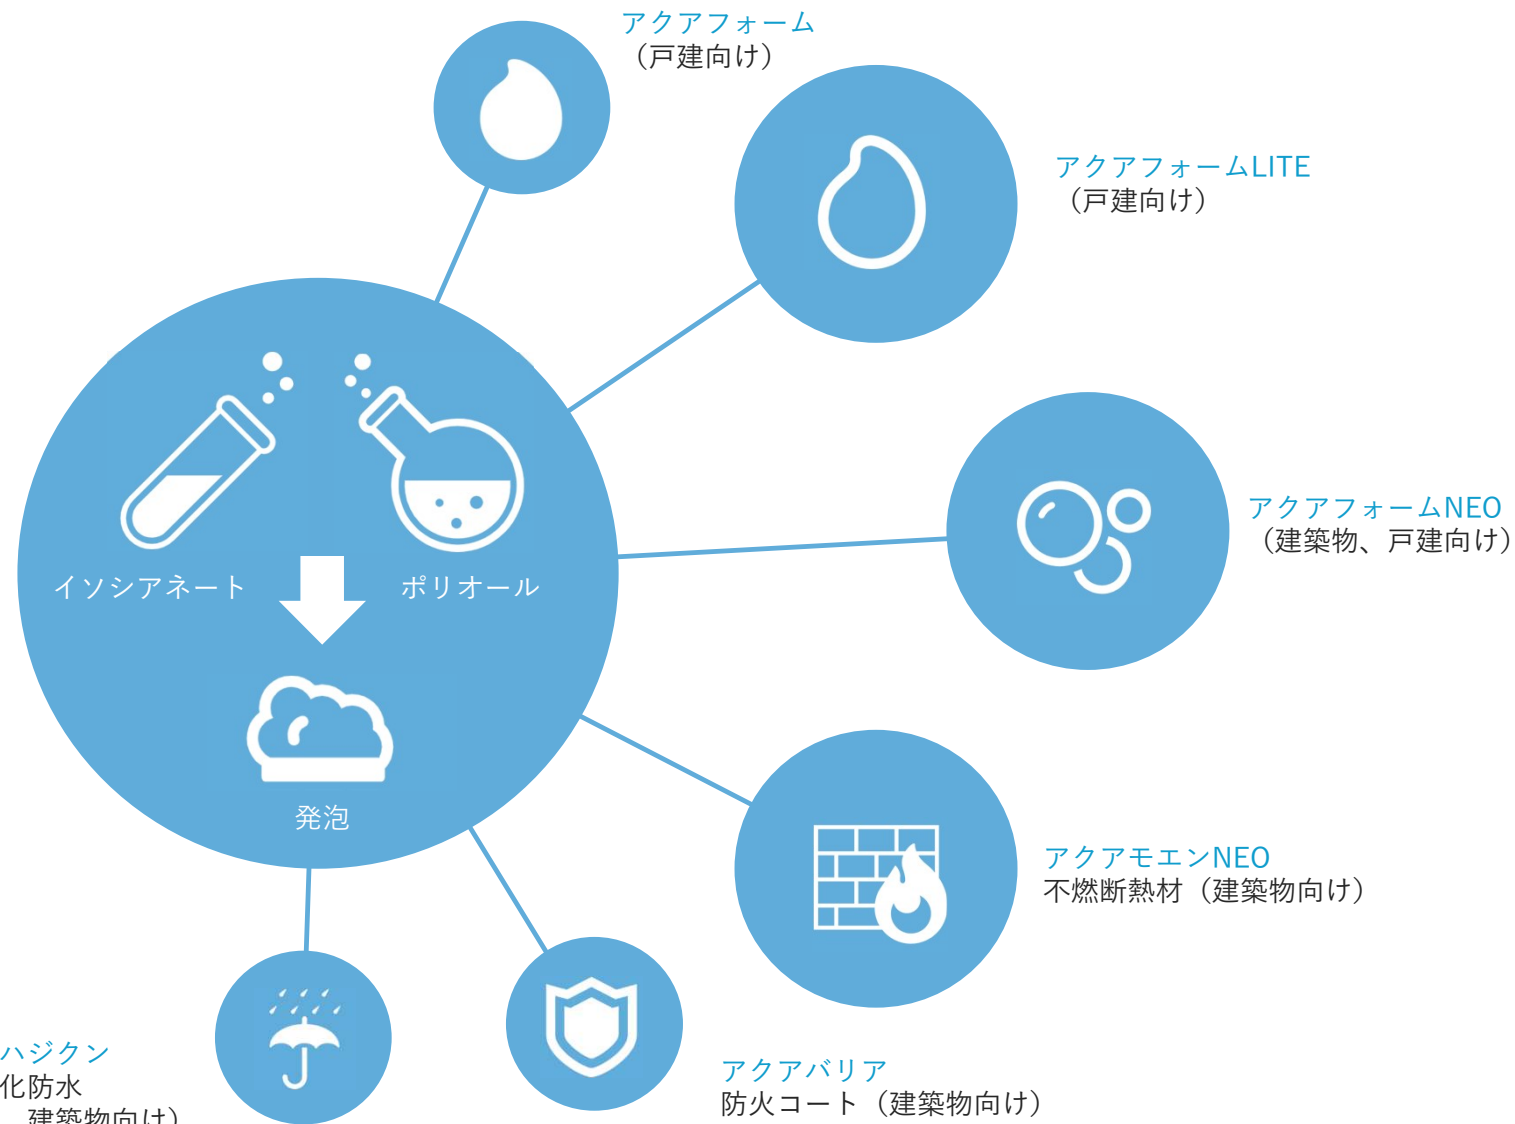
アクアフォーム
（戸建向け）

アクアフォームLITE
（戸建向け）

イソシアネート

ポリオール

発泡

アクアフォームNEO
（建築物、戸建向け）

アクアモエンNEO
不燃断熱材（建築物向け）

ハジクン
化防水
建築物向け）

アクアバリア
防火コート（建築物向け）